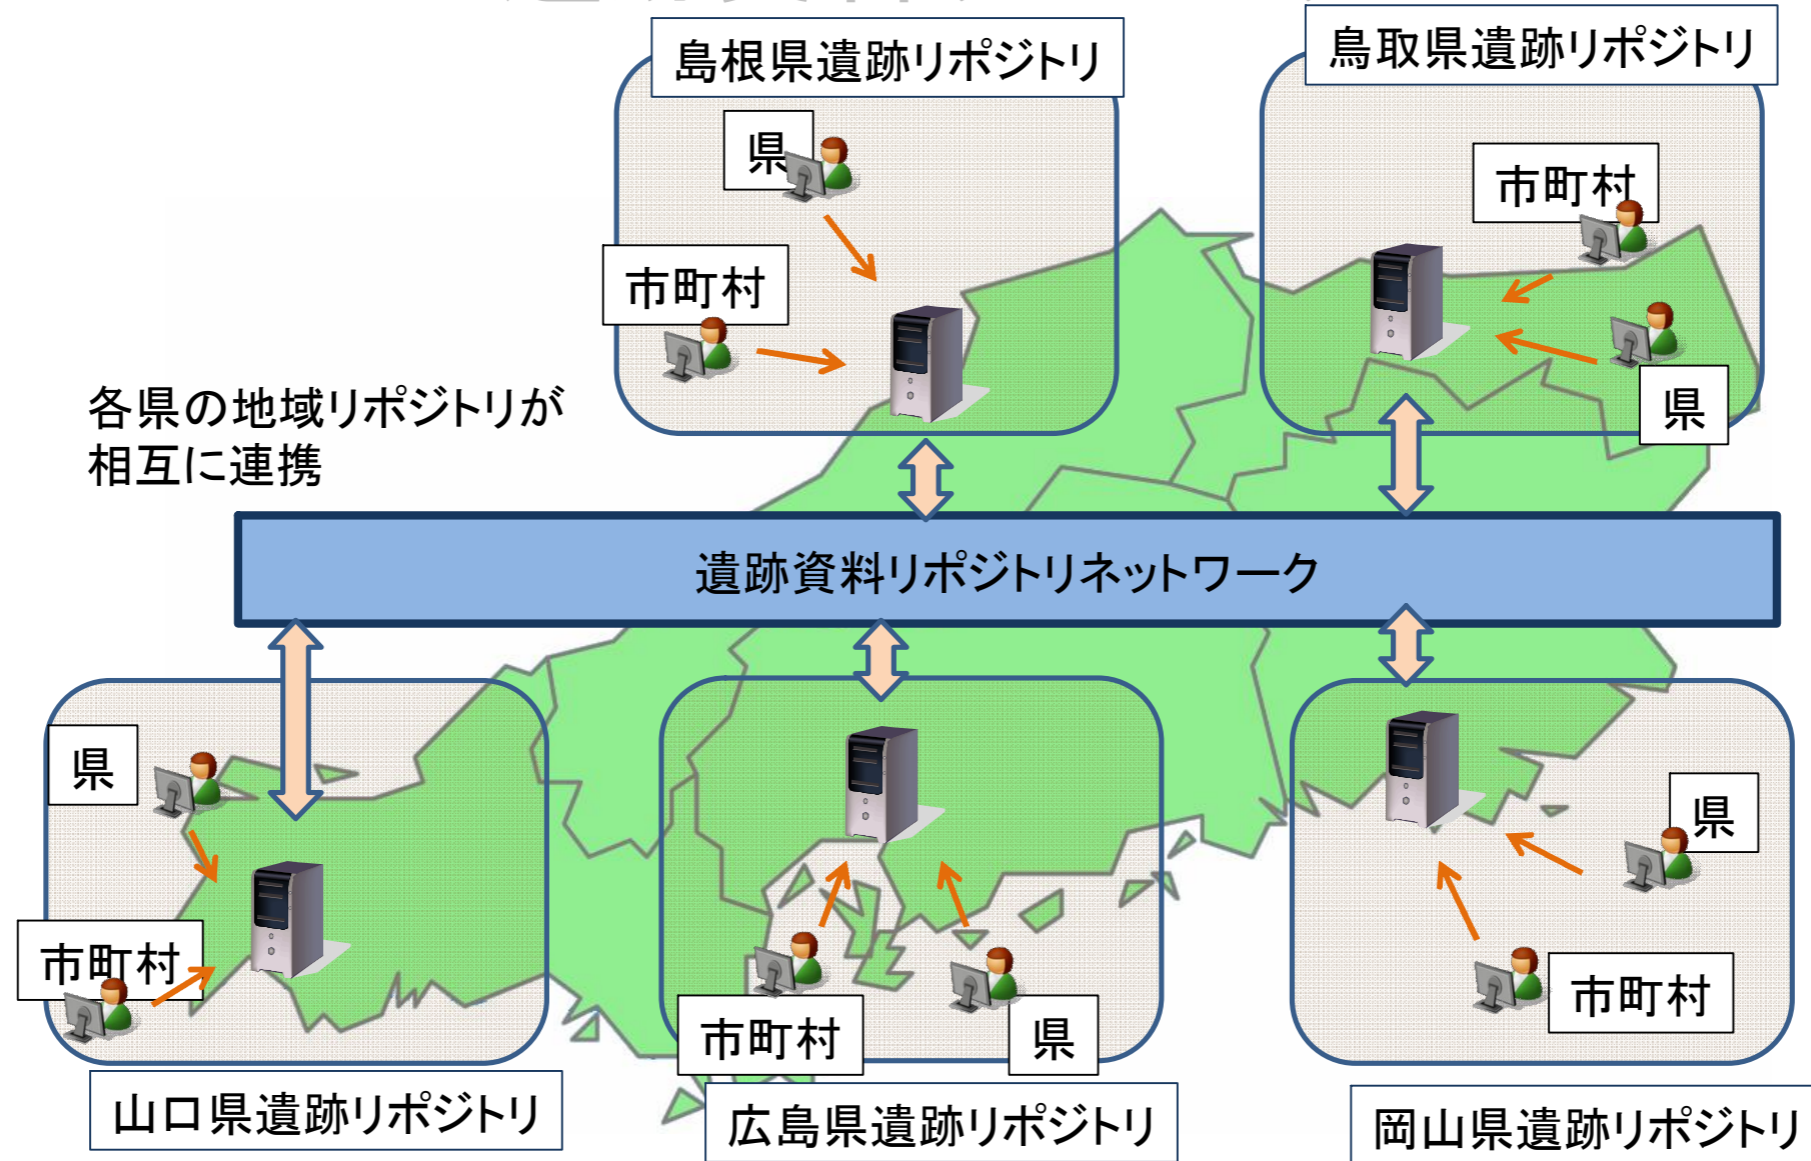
島根県遺跡リポジトリ

県

市町村

鳥取県遺跡リポジトリ

市町村

県

各県の地域リポジトリが相互に連携

遺跡資料リポジトリネットワーク

県

市町村

山口県遺跡リポジトリ

市町村

県

広島県遺跡リポジトリ

県

市町村

岡山県遺跡リポジトリ